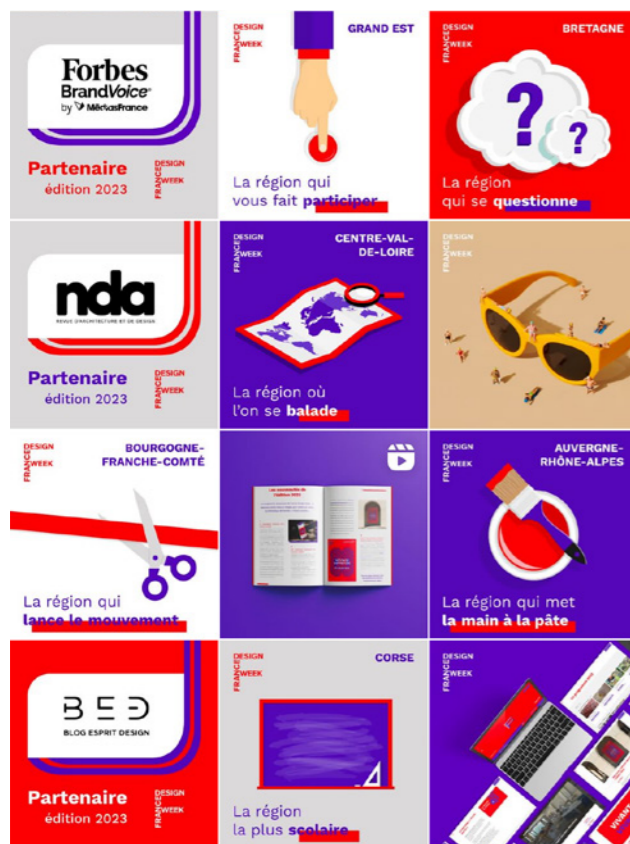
Forbes
BrandVoice
by MédiasFrance

Partenaire
édition 2023

FRANCE DESIGN WEEK

FRANCE DESIGN WEEK
GRAND EST

La région qui vous fait participer

FRANCE DESIGN WEEK
BRETAGNE

La région qui se questionne

nda
REVUE D'ARCHITECTURE ET DE DESIGN

Partenaire
édition 2023

FRANCE DESIGN WEEK

FRANCE DESIGN WEEK
CENTRE-VAL-DE-LOIRE

La région où l'on se balade

FRANCE DESIGN WEEK

FRANCE DESIGN WEEK
BOURGOGNE-FRANCHE-COMTÉ

La région qui lance le mouvement

FRANCE DESIGN WEEK
AUVERGNE-RHÔNE-ALPES

La région qui met la main à la pâte

BED
BLOG ESPRIT DESIGN

Partenaire
édition 2023

FRANCE DESIGN WEEK

FRANCE DESIGN WEEK
CORSE

La région la plus scolaire

FRANCE DESIGN WEEK